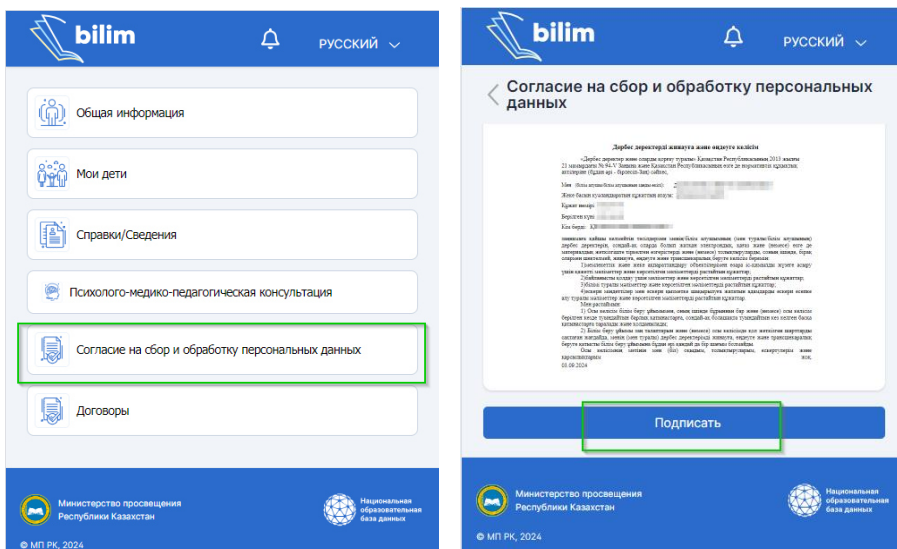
bilim

РУССКИЙ

Общая информация

Мои дети

Справки/Сведения

Психолого-медико-педагогическая консультация

Согласие на сбор и обработку персональных данных

Договоры

Министерство просвещения Республики Казахстан

Национальная образовательная база данных

© МП РК, 2024

bilim

РУССКИЙ

Согласие на сбор и обработку персональных данных

Дербес деректерді жинауға және өңдеуге келісім

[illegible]

03.09.2024

Подписать

Министерство просвещения Республики Казахстан

Национальная образовательная база данных

© МП РК, 2024